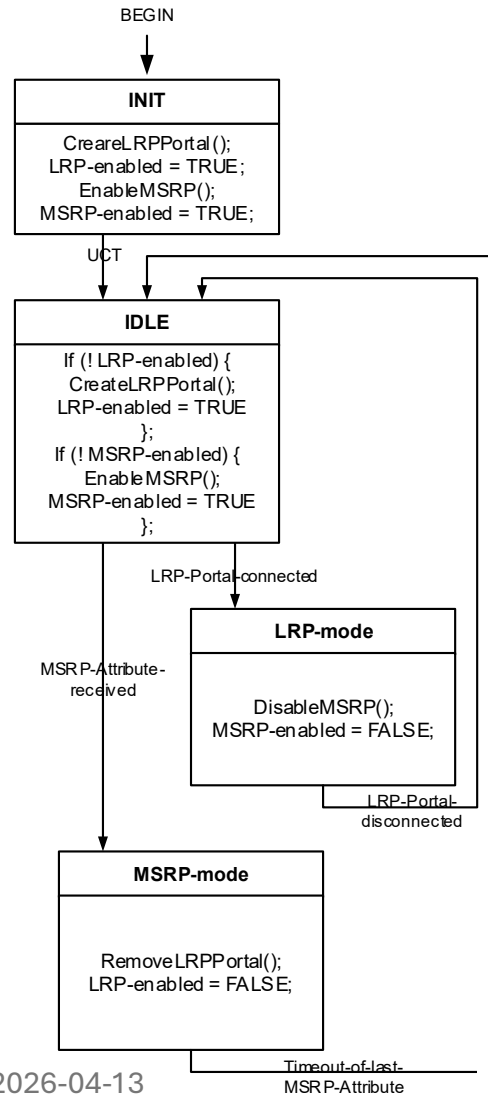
BEGIN

INIT

CreareLRPPortal();
LRP-enabled = TRUE;
EnableMSRP();
MSRP-enabled = TRUE;

UCT

IDLE

If (! LRP-enabled) {
CreateLRPPortal();
LRP-enabled = TRUE
};
If (! MSRP-enabled) {
EnableMSRP();
MSRP-enabled = TRUE
};

LRP-Portal-connected

LRP-mode

DisableMSRP();
MSRP-enabled = FALSE;

MSRP-Attribute-received

LRP-Portal-disconnected

MSRP-mode

RemoveLRPPortal();
LRP-enabled = FALSE;

2026-04-13

Timeout-of-last-MSRP-Attribute